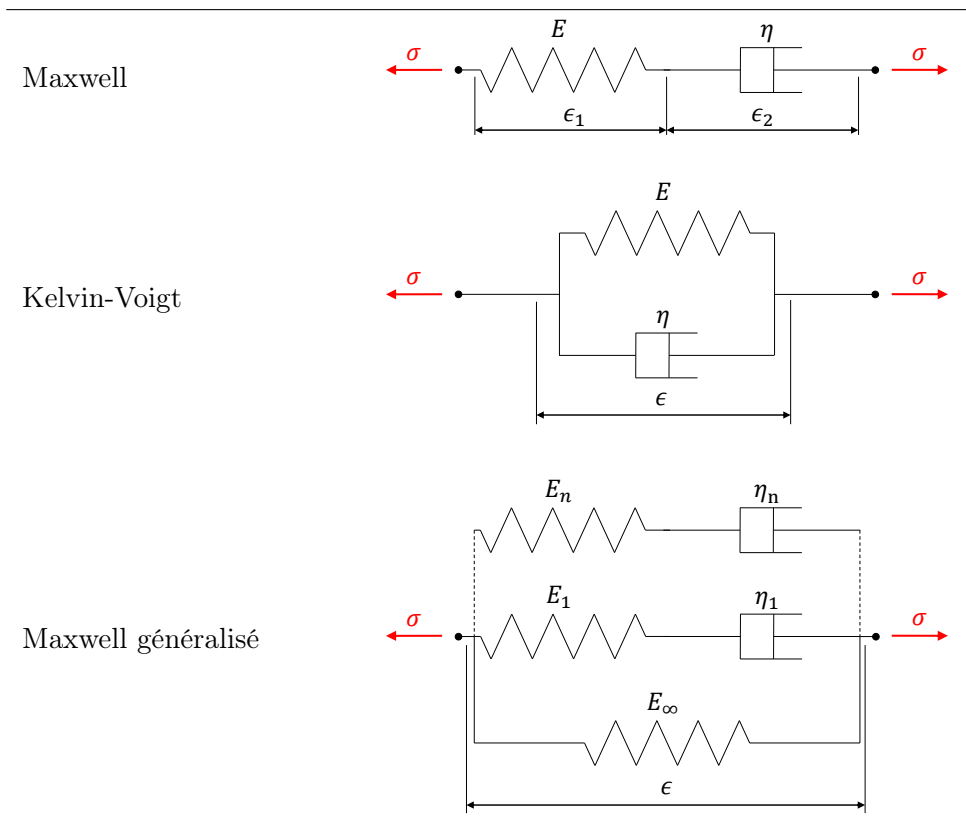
Maxwell

$\sigma$ $E$ $\eta$ $\sigma$

$\epsilon_1$ $\epsilon_2$

Kelvin-Voigt

$E$

$\sigma$ $\sigma$

$\eta$

$\epsilon$

$E_n$ $\eta_{\mathrm{n}}$

Maxwell généralisé

$\sigma$ $E_1$ $\eta_1$ $\sigma$

$E_\infty$

$\epsilon$